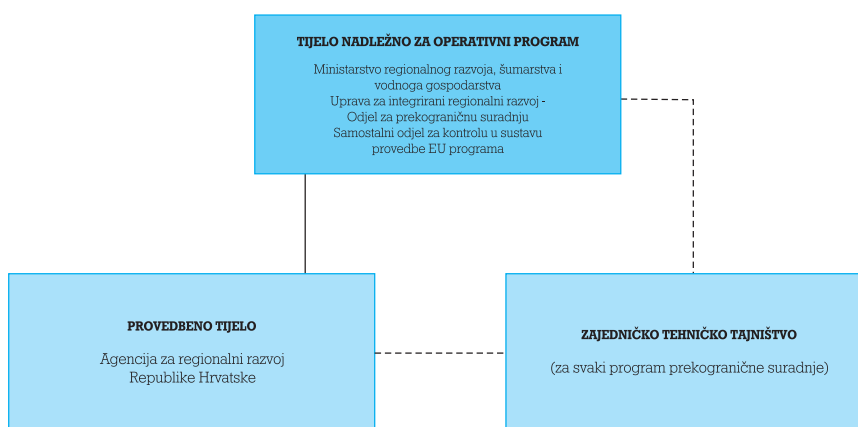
TIJELO NADLEŽNO ZA OPERATIVNI PROGRAM

Ministarstvo regionalnog razvoja, šumarstva i vodnoga gospodarstva
Uprava za integrirani regionalni razvoj - Odjel za prekograničnu suradnju
Samostalni odjel za kontrolu u sustavu provedbe EU programa

PROVEDBENO TIJELO

Agencija za regionalni razvoj Republike Hrvatske

ZAJEDNIČKO TEHNIČKO TAJNIŠTVO

(za svaki program prekogranične suradnje)